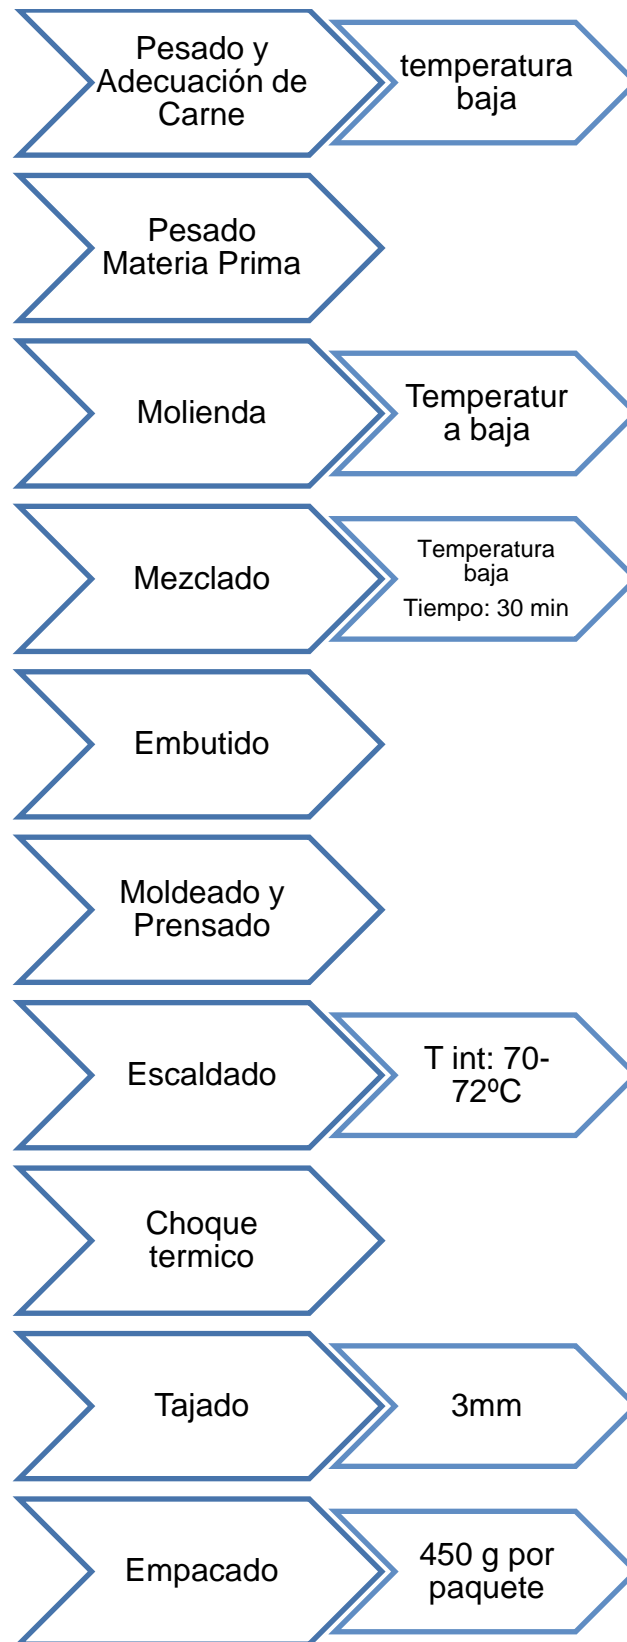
Pesado y Adecuación de Carne

temperatura baja

Pesado Materia Prima

Molienda

Temperatur a baja

Mezclado

Temperatura baja
Tiempo: 30 min

Embutido

Moldeado y Prensado

Escaldado

T int: 70-72ºC

Choque termico

Tajado

3mm

Empacado

450 g por paquete